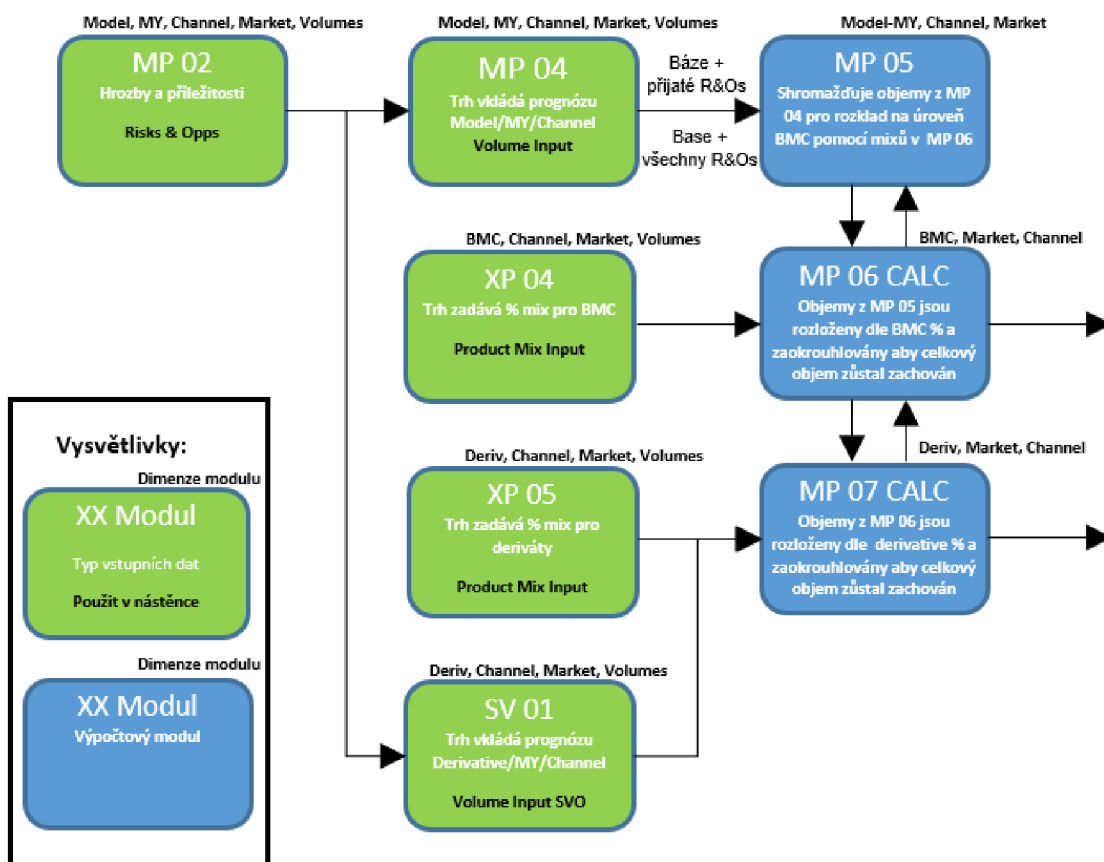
Model, MY, Channel, Market, Volumes

MP 02
Hrozby a příležitosti

Risks & Opps

Model, MY, Channel, Market, Volumes

MP 04
Trh vkládá prognózu Model/MY/Channel
Volume Input

Báze + přijaté R&Os

Base + všechny R&Os

Model-MY, Channel, Market

MP 05
Shromažďuje objemy z MP 04 pro rozklad na úroveň BMC pomocí mixů v MP 06

BMC, Channel, Market, Volumes

XP 04
Trh zadává % mix pro BMC

Product Mix Input

BMC, Market, Channel

MP 06 CALC
Objemy z MP 05 jsou rozloženy dle BMC % a zaokrouhlovány aby celkový objem zůstal zachován

Vysvětlivky:

Dimenze modulu

XX Modul
Typ vstupních dat
Použit v nástěnce

Dimenze modulu

XX Modul
Výpočtový modul

Deriv, Channel, Market, Volumes

XP 05
Trh zadává % mix pro deriváty

Product Mix Input

Deriv, Market, Channel

MP 07 CALC
Objemy z MP 06 jsou rozloženy dle derivative % a zaokrouhlovány aby celkový objem zůstal zachován

Deriv, Channel, Market, Volumes

SV 01
Trh vkládá prognózu Derivative/MY/Channel

Volume Input SVO